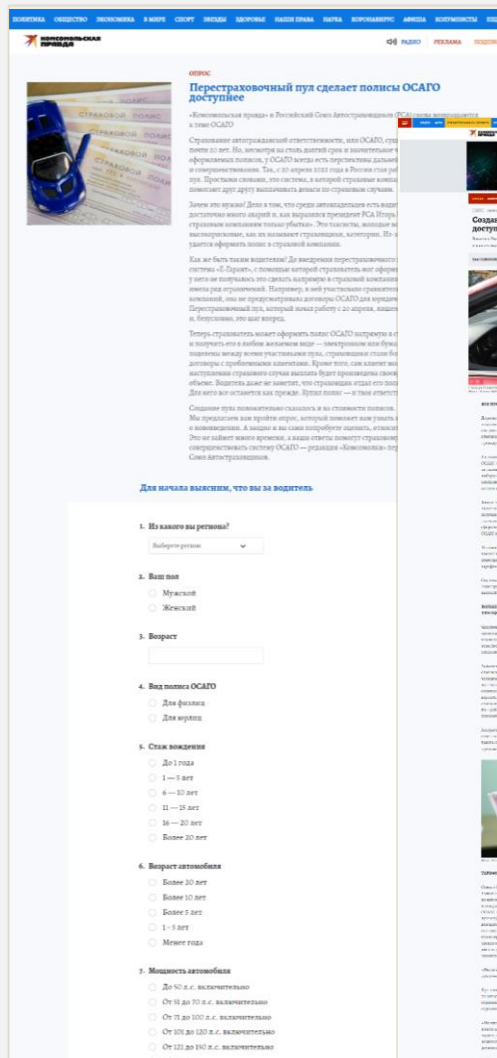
ПОЛИТИКА ОБЩЕСТВО ЭКОНОМИКА В МИРЕ СПОРТ ЗВЕЗДЫ ЗДОРОВЬЕ НАШИ ПРАВА НАУКА КОРОНАВИРУС АФИША КОЛУМНИСТЫ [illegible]

Комсомольская правда

РАДИО РЕКЛАМА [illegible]

СТРАХОВОЙ ПОЛИС

ОПРОС

Перестраховочный пул сделает полисы ОСАГО доступнее

«Комсомольская правда» и Российский Союз Автостраховщиков (РСА) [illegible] в теме ОСАГО

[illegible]

Для начала выясним, что вы за водитель

1. Из какого вы региона?

Выберите регион

2. Ваш пол

Мужской

Женский

3. Возраст

4. Вид полиса ОСАГО

Для физлиц

Для юрлиц

5. Стаж вождения

До 1 года

1 — 5 лет

6 — 10 лет

11 — 15 лет

16 — 20 лет

Более 20 лет

6. Возраст автомобиля

Более 20 лет

Более 10 лет

Более 5 лет

1 - 5 лет

Менее года

7. Мощность автомобиля

До 50 л.с. включительно

От 51 до 70 л.с. включительно

От 71 до 100 л.с. включительно

От 101 до 120 л.с. включительно

От 121 до 150 л.с. включительно

Комсомольская правда

Созда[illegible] досту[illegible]

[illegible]